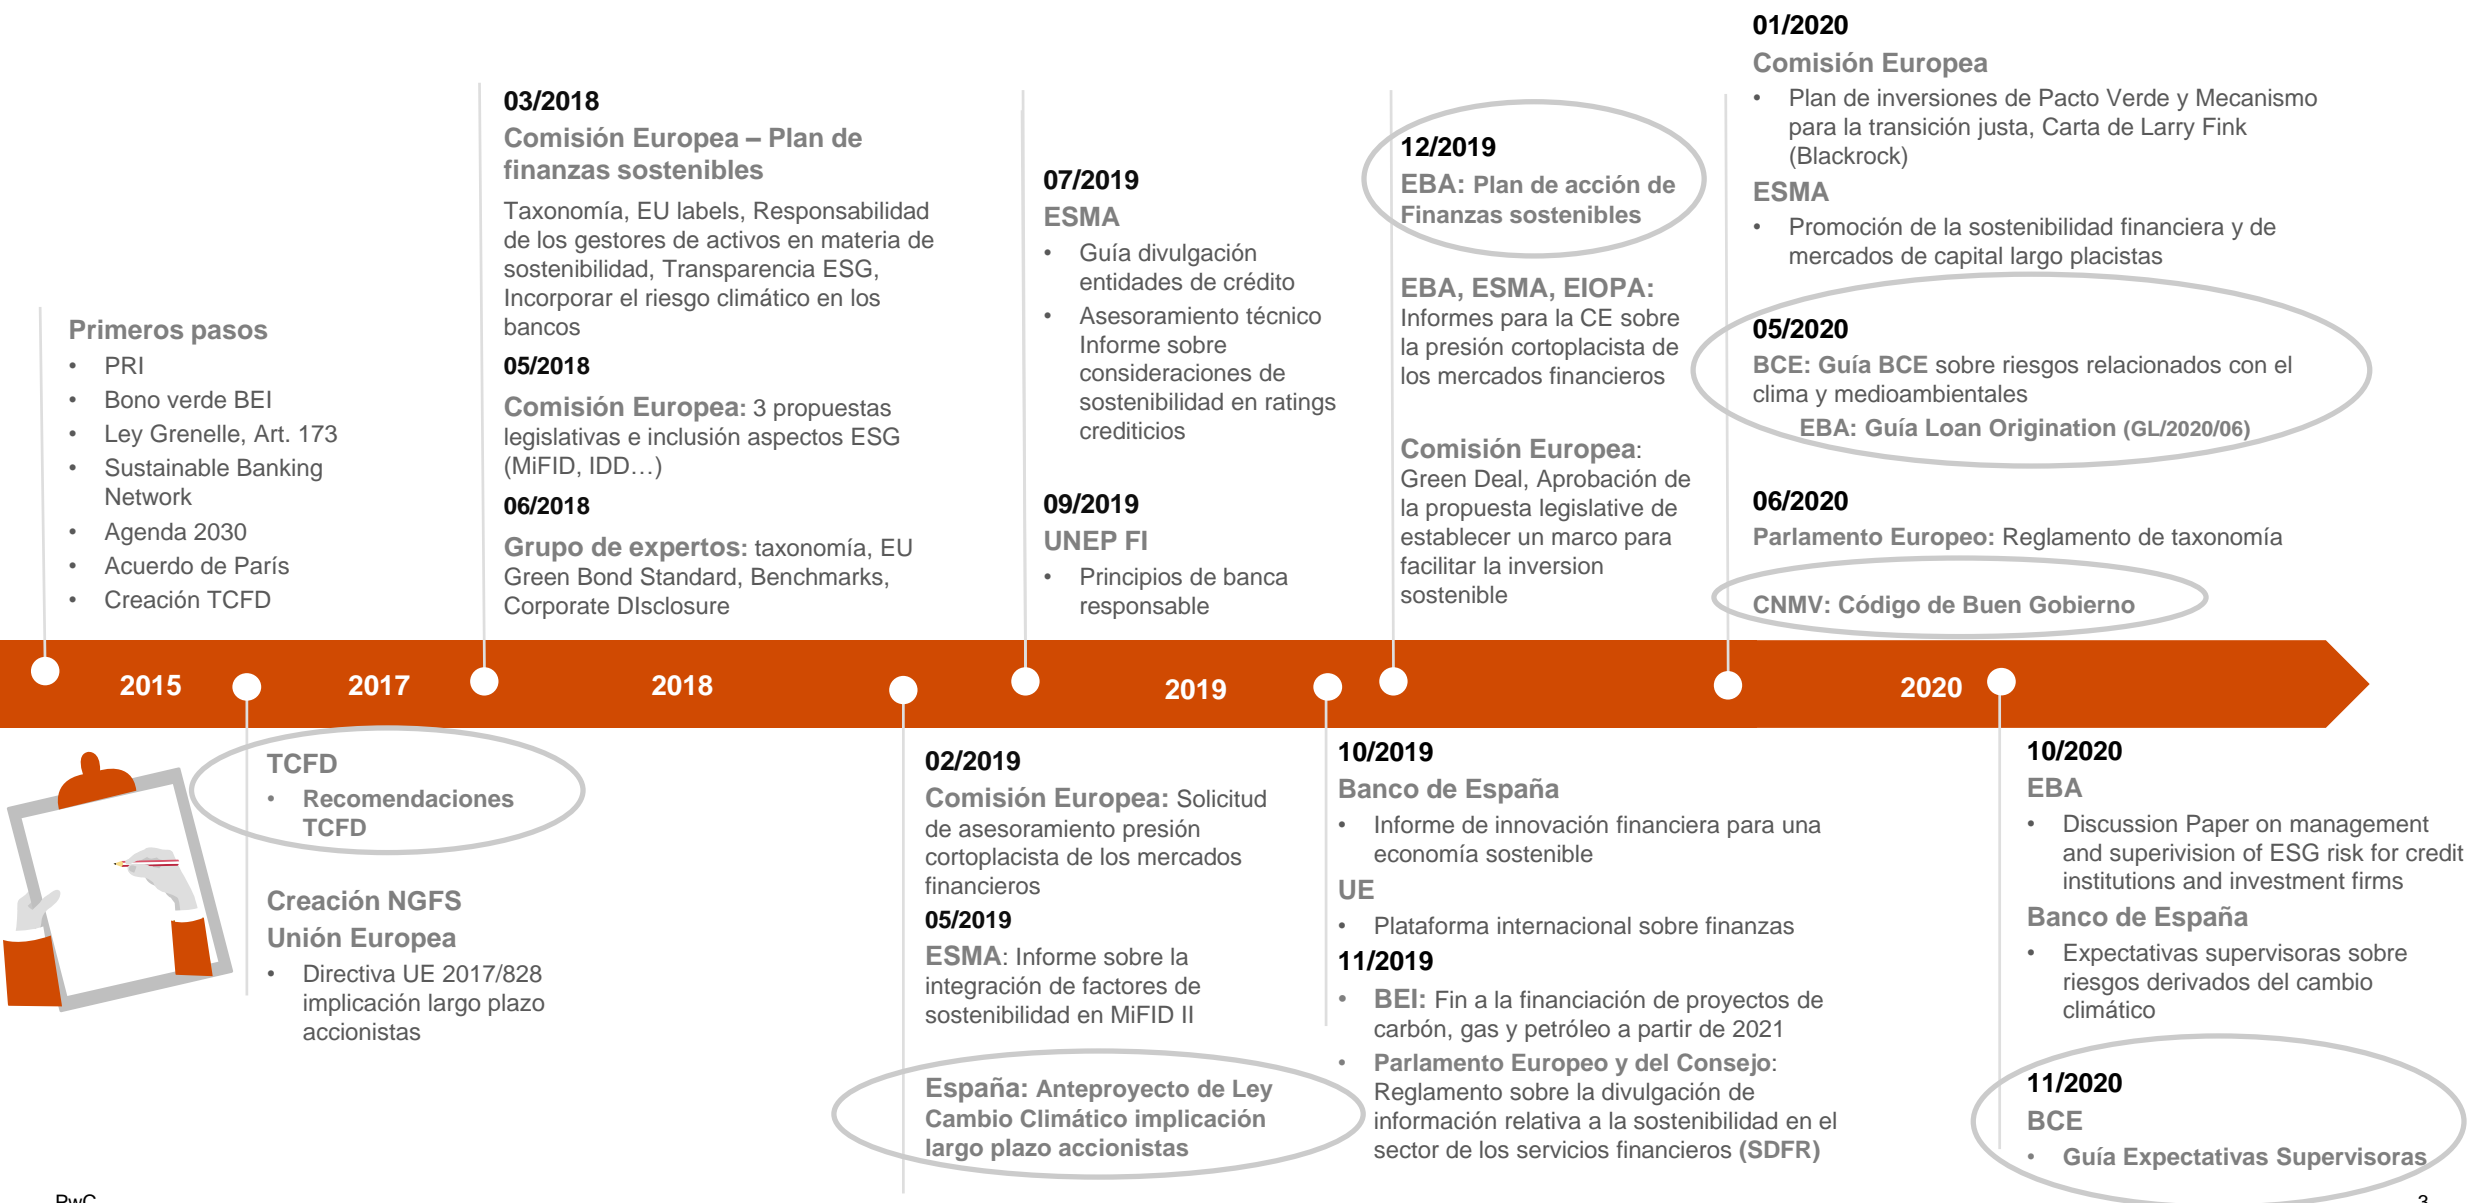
Primeros pasos
- PRI
- Bono verde BEI
- Ley Grenelle, Art. 173
- Sustainable Banking Network
- Agenda 2030
- Acuerdo de París
- Creación TCFD

03/2018
Comisión Europea – Plan de finanzas sostenibles
Taxonomía, EU labels, Responsabilidad de los gestores de activos en materia de sostenibilidad, Transparencia ESG, Incorporar el riesgo climático en los bancos

05/2018
Comisión Europea: 3 propuestas legislativas e inclusión aspectos ESG (MiFID, IDD…)

06/2018
Grupo de expertos: taxonomía, EU Green Bond Standard, Benchmarks, Corporate DIsclosure

07/2019
ESMA
- Guía divulgación entidades de crédito
- Asesoramiento técnico Informe sobre consideraciones de sostenibilidad en ratings crediticios

09/2019
UNEP FI
- Principios de banca responsable

12/2019
EBA: Plan de acción de Finanzas sostenibles

EBA, ESMA, EIOPA:
Informes para la CE sobre la presión cortoplacista de los mercados financieros

Comisión Europea:
Green Deal, Aprobación de la propuesta legislative de establecer un marco para facilitar la inversion sostenible

01/2020
Comisión Europea
- Plan de inversiones de Pacto Verde y Mecanismo para la transición justa, Carta de Larry Fink (Blackrock)
ESMA
- Promoción de la sostenibilidad financiera y de mercados de capital largo placistas

05/2020
BCE: Guía BCE sobre riesgos relacionados con el clima y medioambientales
EBA: Guía Loan Origination (GL/2020/06)

06/2020
Parlamento Europeo: Reglamento de taxonomía

CNMV: Código de Buen Gobierno

2015 2017 2018 2019 2020

TCFD
- Recomendaciones TCFD

Creación NGFS
Unión Europea
- Directiva UE 2017/828 implicación largo plazo accionistas

02/2019
Comisión Europea: Solicitud de asesoramiento presión cortoplacista de los mercados financieros

05/2019
ESMA: Informe sobre la integración de factores de sostenibilidad en MiFID II

España: Anteproyecto de Ley Cambio Climático implicación largo plazo accionistas

10/2019
Banco de España
- Informe de innovación financiera para una economía sostenible
UE
- Plataforma internacional sobre finanzas

11/2019
- BEI: Fin a la financiación de proyectos de carbón, gas y petróleo a partir de 2021
- Parlamento Europeo y del Consejo: Reglamento sobre la divulgación de información relativa a la sostenibilidad en el sector de los servicios financieros (SDFR)

10/2020
EBA
- Discussion Paper on management and superivision of ESG risk for credit institutions and investment firms
Banco de España
- Expectativas supervisoras sobre riesgos derivados del cambio climático

11/2020
BCE
- Guía Expectativas Supervisoras

PwC
3